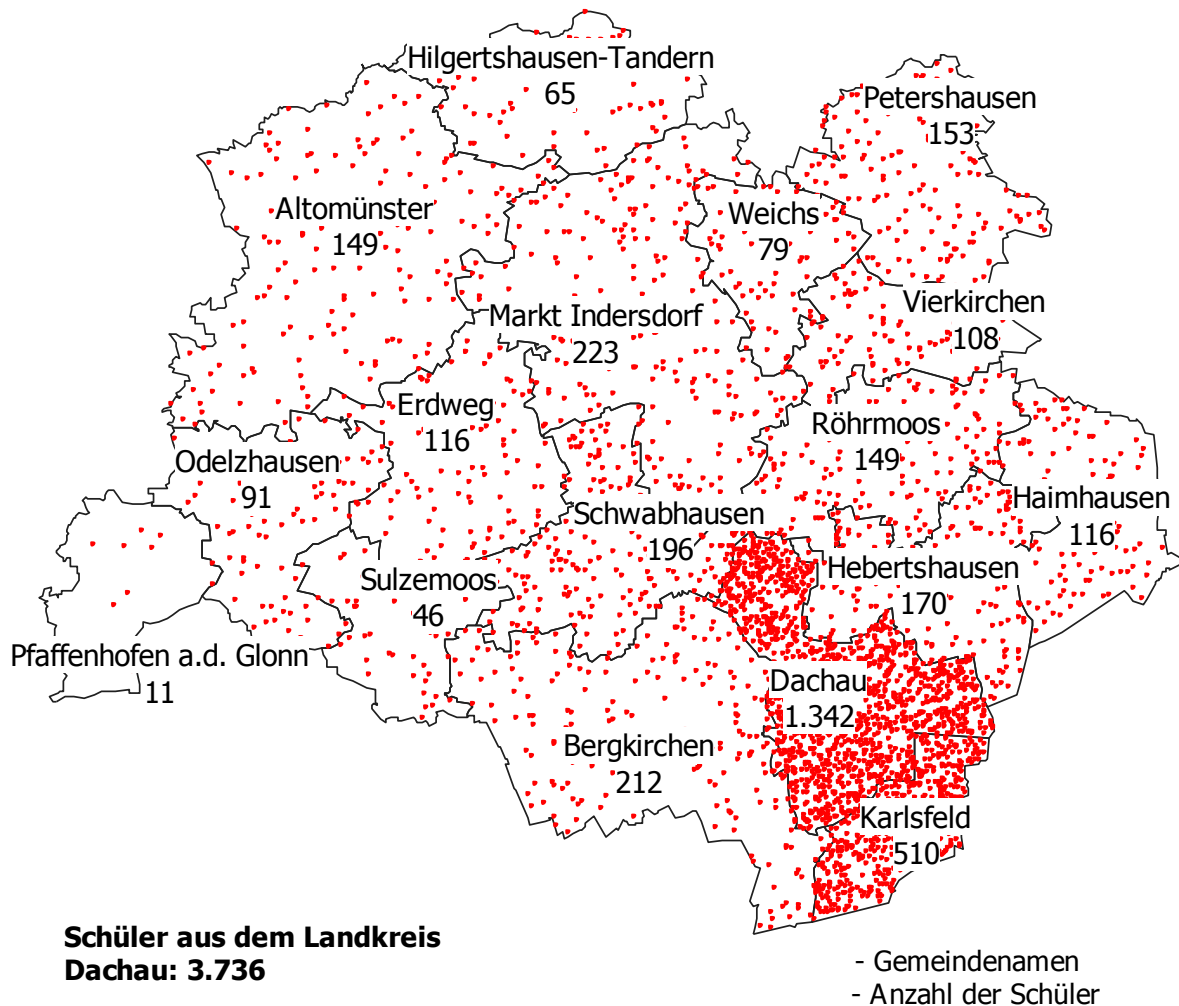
Hilgertshausen-Tandern
65

Petershausen
153

Altomünster
149

Weichs
79

Vierkirchen
108

Markt Indersdorf
223

Erdweg
116

Röhrmoos
149

Odelzhausen
91

Haimhausen
116

Schwabhausen
196

Hebertshausen
170

Sulzemoos
46

Pfaffenhofen a.d. Glonn
11

Dachau
1.342

Bergkirchen
212

Karlsfeld
510

**Schüler aus dem Landkreis Dachau: 3.736**

- Gemeindenamen
- Anzahl der Schüler